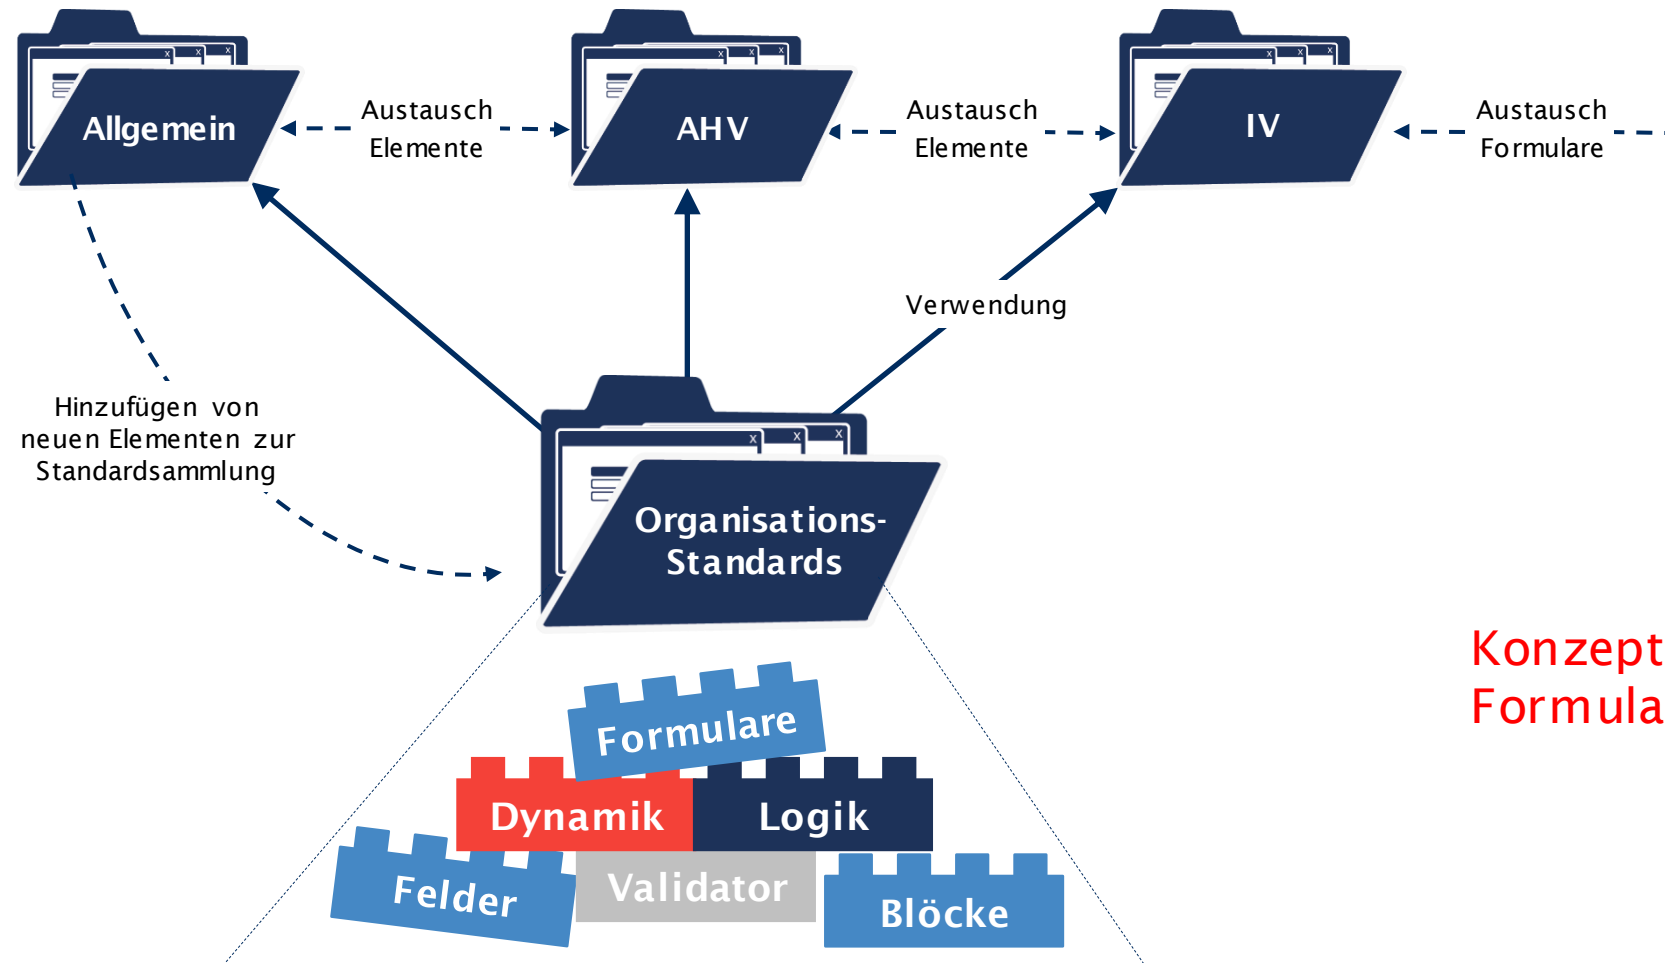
Allgemein

Austausch Elemente

AHV

Austausch Elemente

IV

Austausch Formulare

Verwendung

Hinzufügen von neuen Elementen zur Standardsammlung

Organisations-Standards

Konzept
Formula

Formulare

Dynamik

Logik

Felder

Validator

Blöcke